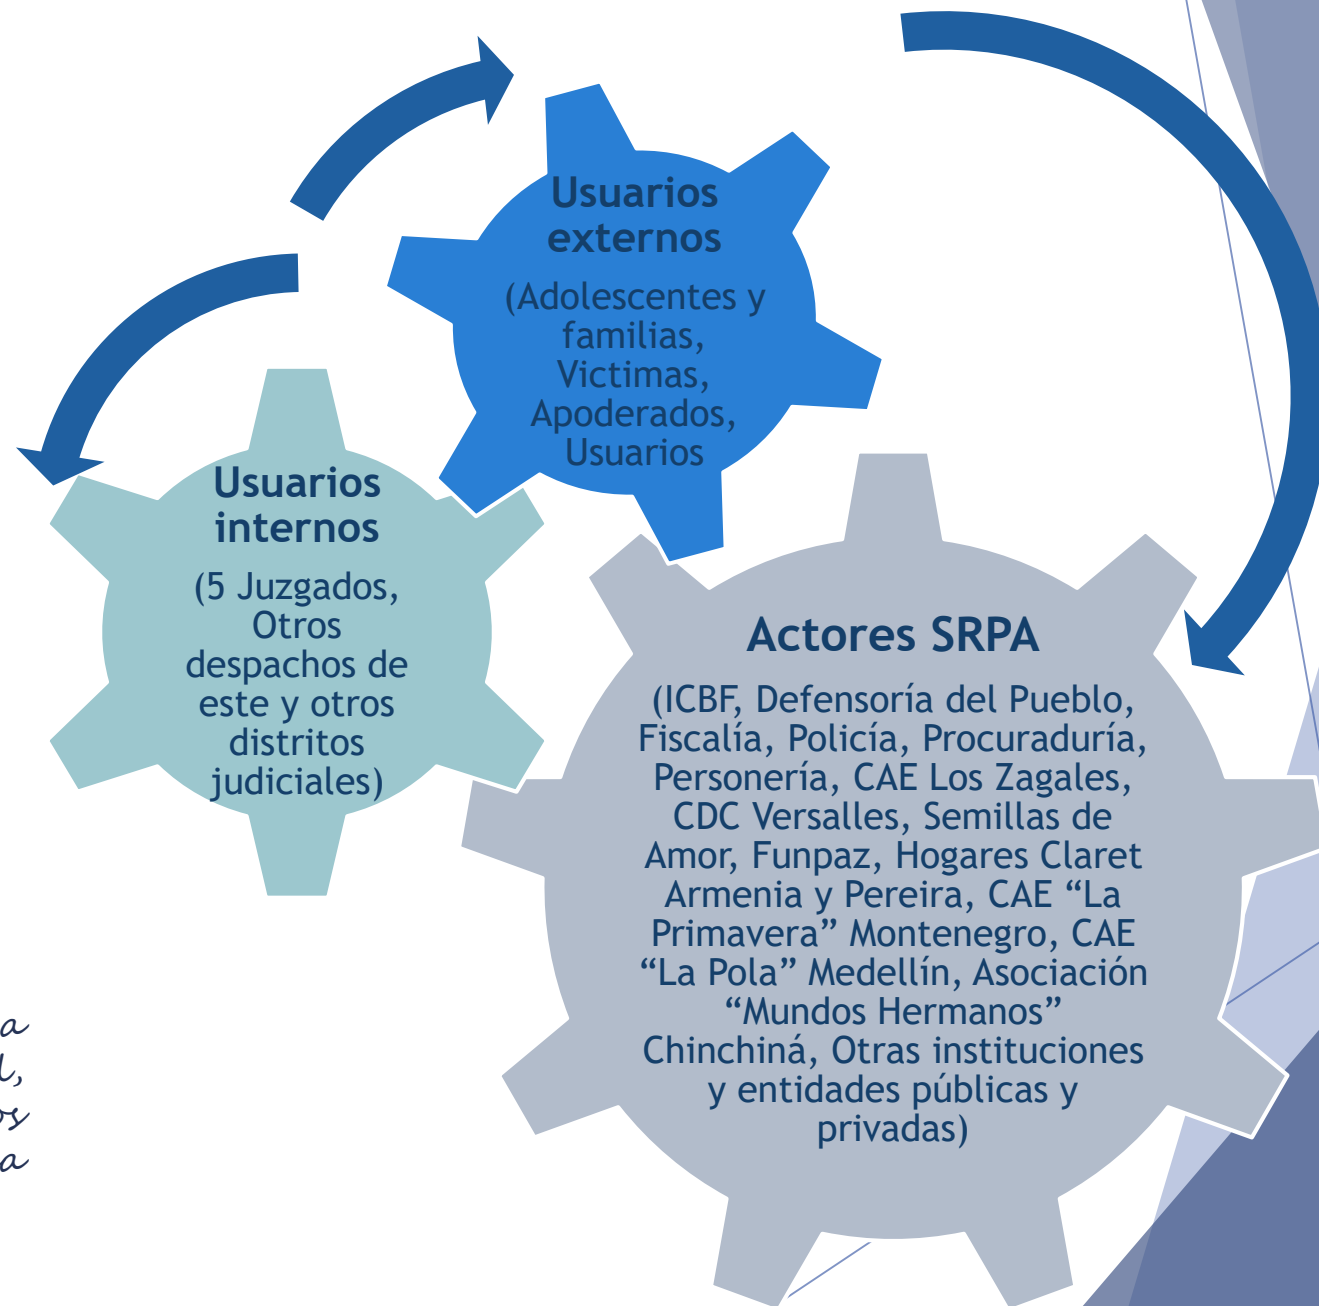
Usuarios externos

(Adolescentes y familias, Victimas, Apoderados, Usuarios

Usuarios internos

(5 Juzgados, Otros despachos de este y otros distritos judiciales)

Actores SRPA

(ICBF, Defensoría del Pueblo, Fiscalía, Policía, Procuraduría, Personería, CAE Los Zagales, CDC Versalles, Semillas de Amor, Funpaz, Hogares Claret Armenia y Pereira, CAE "La Primavera" Montenegro, CAE "La Pola" Medellín, Asociación "Mundos Hermanos" Chinchiná, Otras instituciones y entidades públicas y privadas)

a
l,
os
a